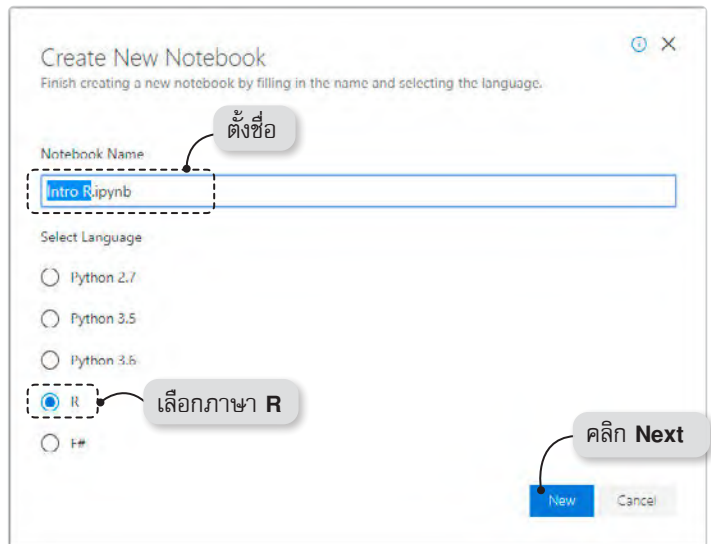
Create New Notebook

Finish creating a new notebook by filling in the name and selecting the language.

ตั้งชื่อ

Notebook Name

Intro R.ipynb

Select Language

Python 2.7

Python 3.5

Python 3.6

R

เลือกภาษา R

F#

คลิก Next

New

Cancel